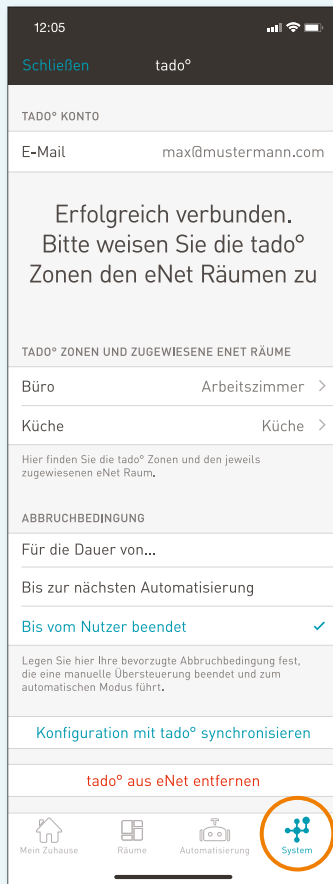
12:05

Schließen tado°

TADO° KONTO

E-Mail max@mustermann.com

Erfolgreich verbunden. Bitte weisen Sie die tado° Zonen den eNet Räumen zu

TADO° ZONEN UND ZUGEWIESENE ENET RÄUME

Büro Arbeitszimmer

Küche Küche

Hier finden Sie die tado° Zonen und den jeweils zugewiesenen eNet Raum.

ABBRUCHBEDINGUNG

Für die Dauer von...

Bis zur nächsten Automatisierung

Bis vom Nutzer beendet

Legen Sie hier Ihre bevorzugte Abbruchbedingung fest, die eine manuelle Übersteuerung beendet und zum automatischen Modus führt.

Konfiguration mit tado° synchronisieren

tado° aus eNet entfernen

Mein Zuhause Räume Automatisierung System